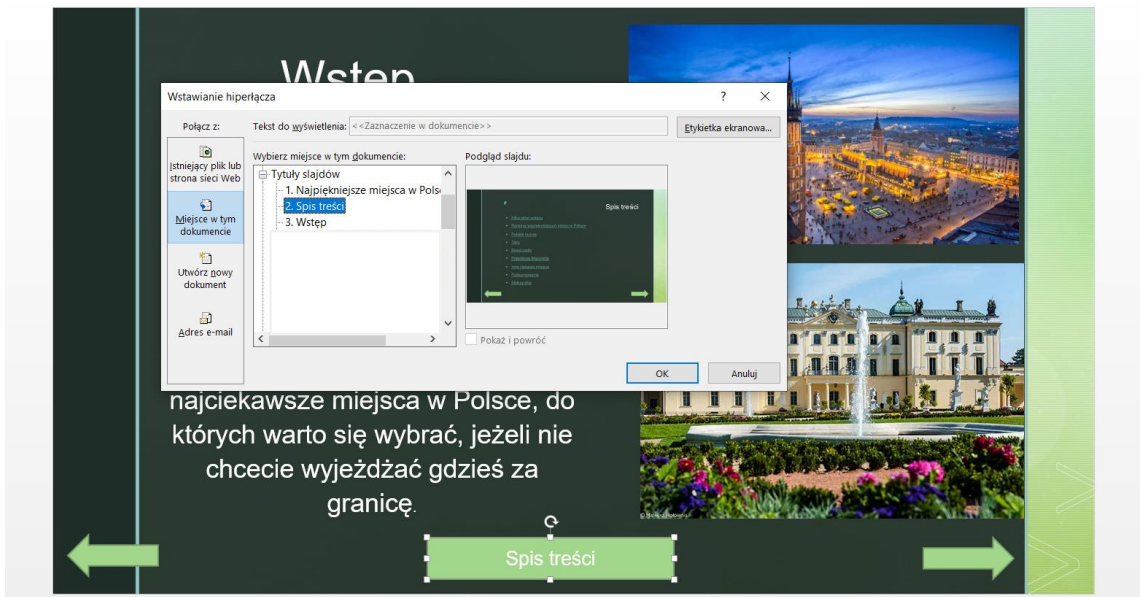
Wstęp

Wstawianie hiperłącza

?

Połącz z:

Tekst do wyświetlenia: <<Zaznaczenie w dokumencie>>

Etykietka ekranowa...

Istniejący plik lub strona sieci Web

Miejsce w tym dokumencie

Utwórz nowy dokument

Adres e-mail

Wybierz miejsce w tym dokumencie:

Tytuły slajdów
1. Najpiękniejsze miejsca w Polsc
2. Spis treści
3. Wstęp

Podgląd slajdu:

Spis treści

Pokaż i powróć

OK

Anuluj

najciekawsze miejsca w Polsce, do których warto się wybrać, jeżeli nie chcecie wyjeżdżać gdzieś za granicę.

Spis treści